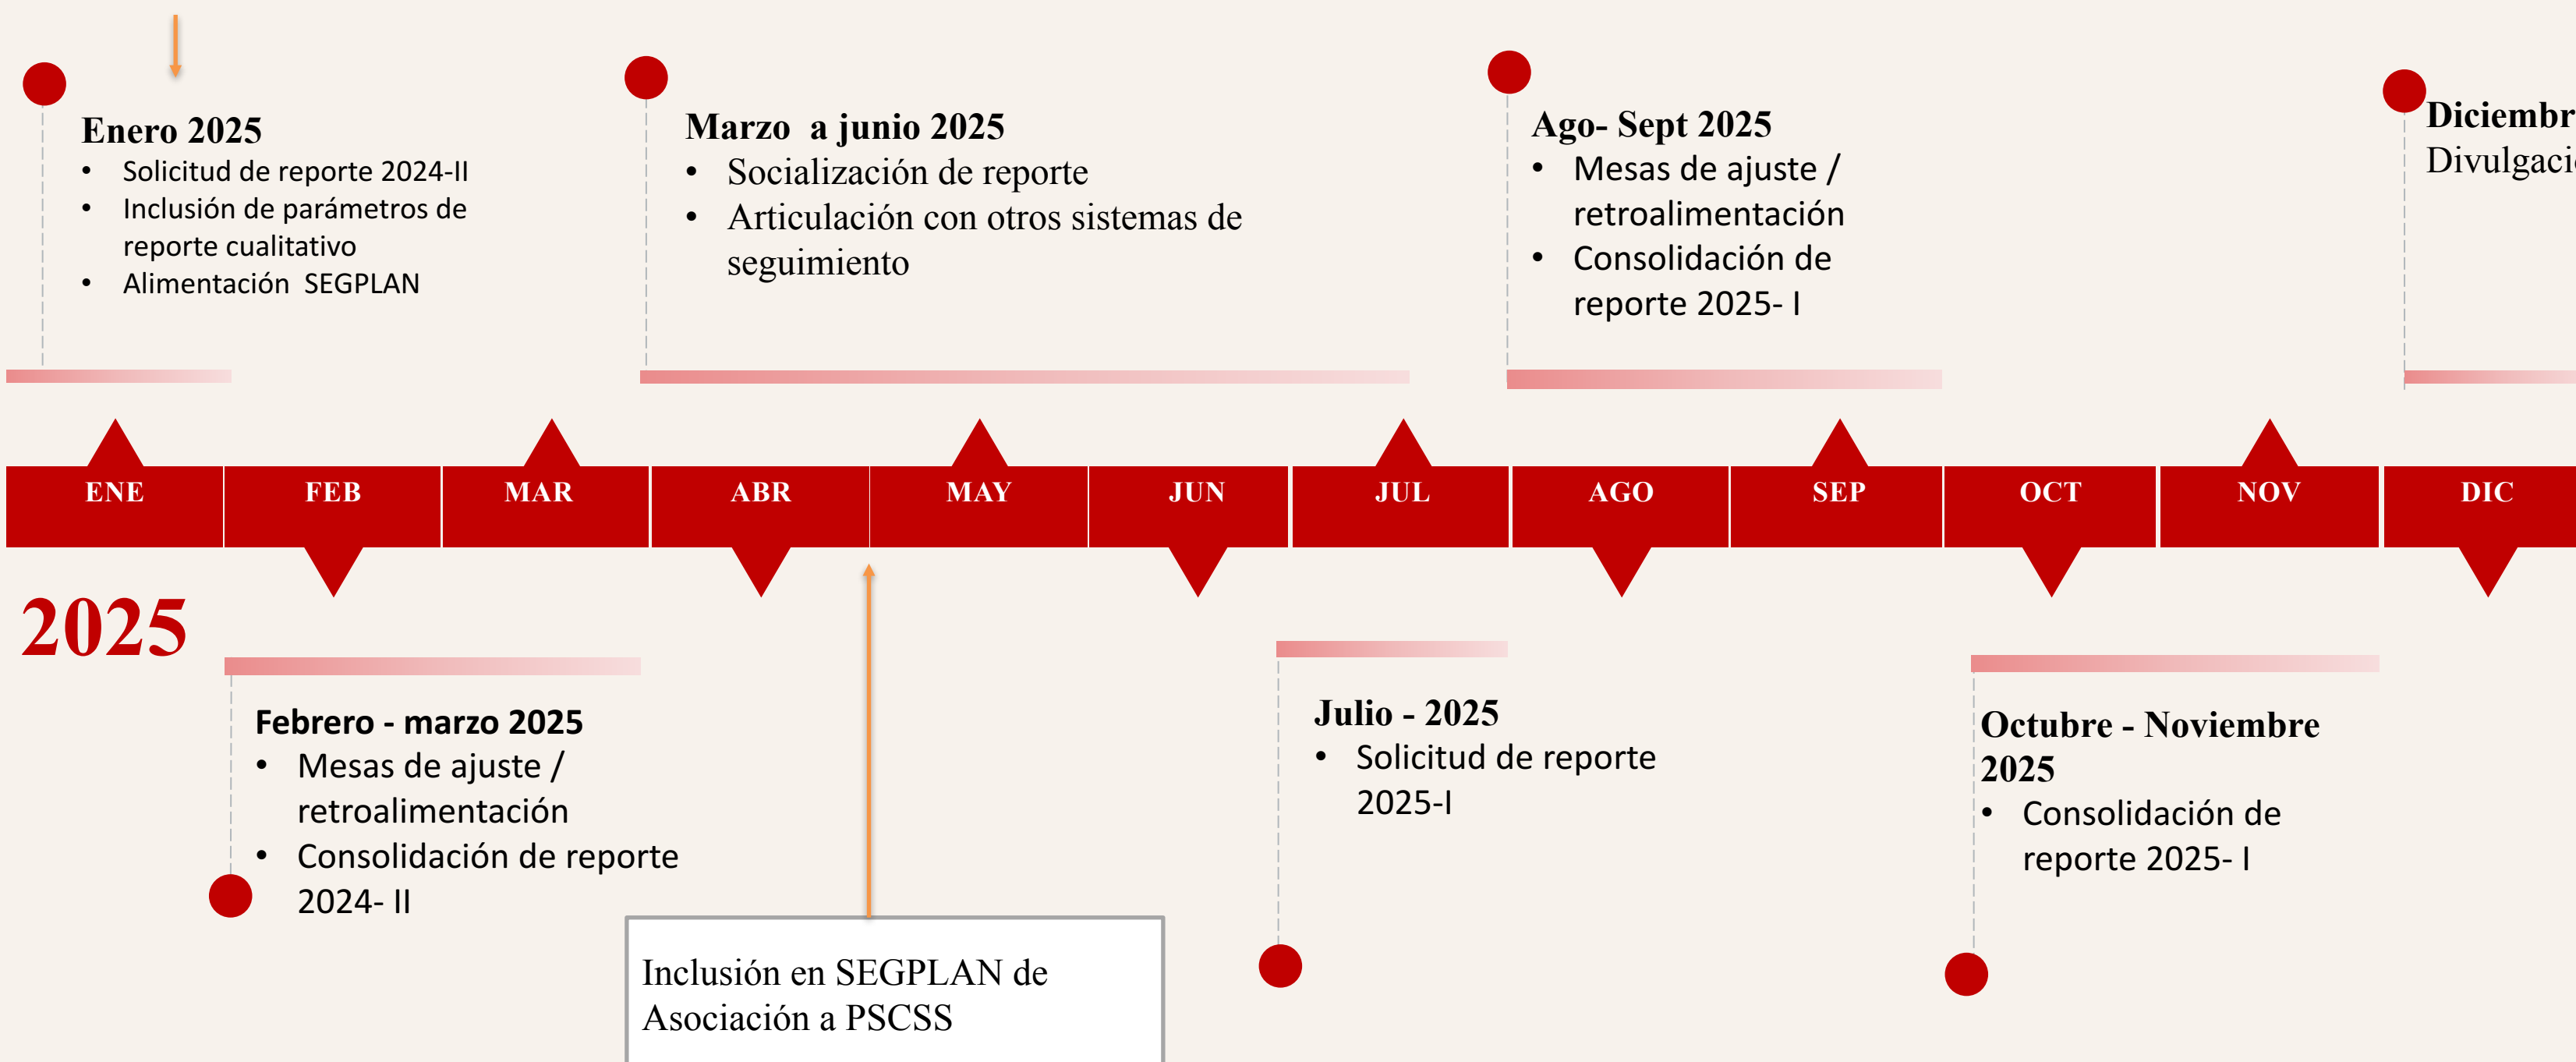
Enero 2025
- Solicitud de reporte 2024-II
- Inclusión de parámetros de reporte cualitativo
- Alimentación SEGPLAN

Marzo a junio 2025
- Socialización de reporte
- Articulación con otros sistemas de seguimiento

Ago- Sept 2025
- Mesas de ajuste / retroalimentación
- Consolidación de reporte 2025- I

Diciembr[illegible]
Divulgaci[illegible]

ENE | FEB | MAR | ABR | MAY | JUN | JUL | AGO | SEP | OCT | NOV | DIC

2025

Febrero - marzo 2025
- Mesas de ajuste / retroalimentación
- Consolidación de reporte 2024- II

Julio - 2025
- Solicitud de reporte 2025-I

Octubre - Noviembre 2025
- Consolidación de reporte 2025- I

Inclusión en SEGPLAN de Asociación a PSCSS